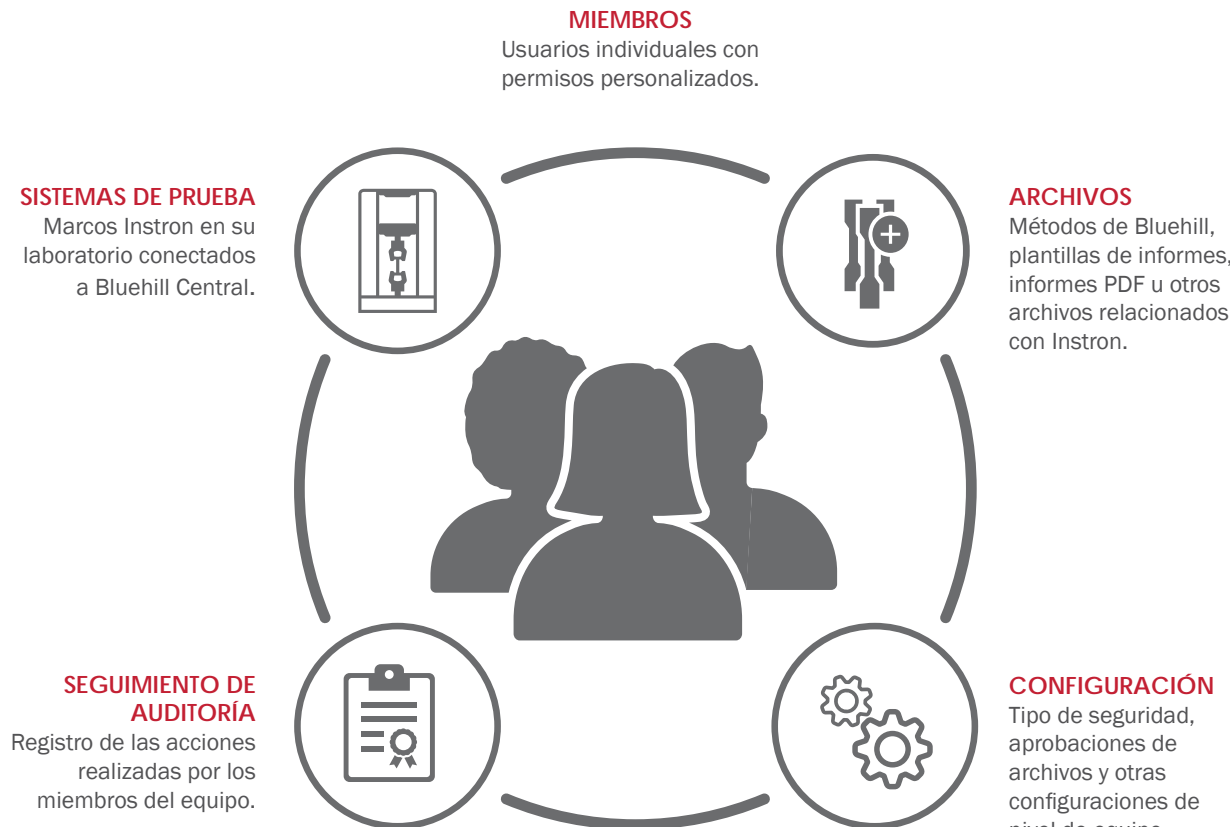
MIEMBROS
Usuarios individuales con permisos personalizados.

SISTEMAS DE PRUEBA
Marcos Instron en su laboratorio conectados a Bluehill Central.

ARCHIVOS
Métodos de Bluehill, plantillas de informes, informes PDF u otros archivos relacionados con Instron.

SEGUIMIENTO DE AUDITORÍA
Registro de las acciones realizadas por los miembros del equipo.

CONFIGURACIÓN
Tipo de seguridad, aprobaciones de archivos y otras configuraciones de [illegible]